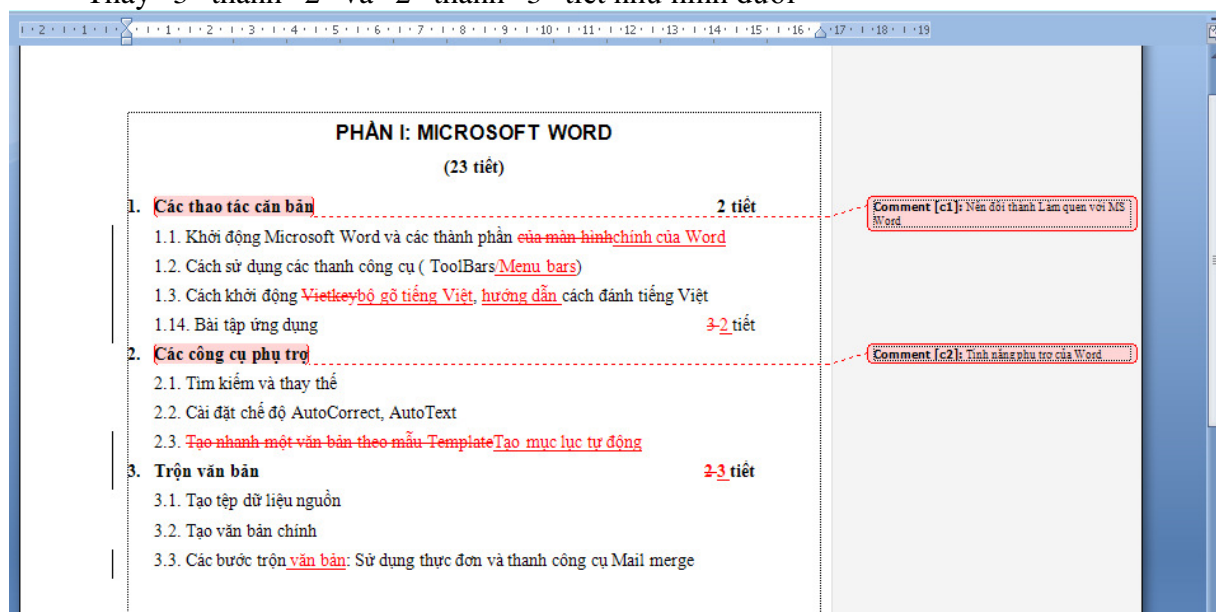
Thay "3" thành "2" và "2" thành "3" tiết như hình dưới

· 2 · 1 · 1 · 1 · 2 · 3 · 4 · 5 · 6 · 7 · 8 · 9 · 10 · 11 · 12 · 13 · 14 · 15 · 16 · 17 · 18 · 19

PHẦN I: MICROSOFT WORD

(23 tiết)

1. Các thao tác căn bản 2 tiết

1.1. Khởi động Microsoft Word và các thành phần của màn hìnhchính của Word

1.2. Cách sử dụng các thanh công cụ ( ToolBars/Menu bars)

1.3. Cách khởi động Vietkeybộ gõ tiếng Việt, hướng dẫn cách đánh tiếng Việt

1.14. Bài tập ứng dụng 3 2 tiết

2. Các công cụ phụ trợ

2.1. Tìm kiếm và thay thế

2.2. Cài đặt chế độ AutoCorrect, AutoText

2.3. Tạo nhanh một văn bản theo mẫu TemplateTạo mục lục tự động

3. Trộn văn bản 2 3 tiết

3.1. Tạo tệp dữ liệu nguồn

3.2. Tạo văn bản chính

3.3. Các bước trộn văn bản: Sử dụng thực đơn và thanh công cụ Mail merge

Comment [c1]: Nên đổi thành Làm quen với MS Word

Comment [c2]: Tính năng phụ trợ của Word